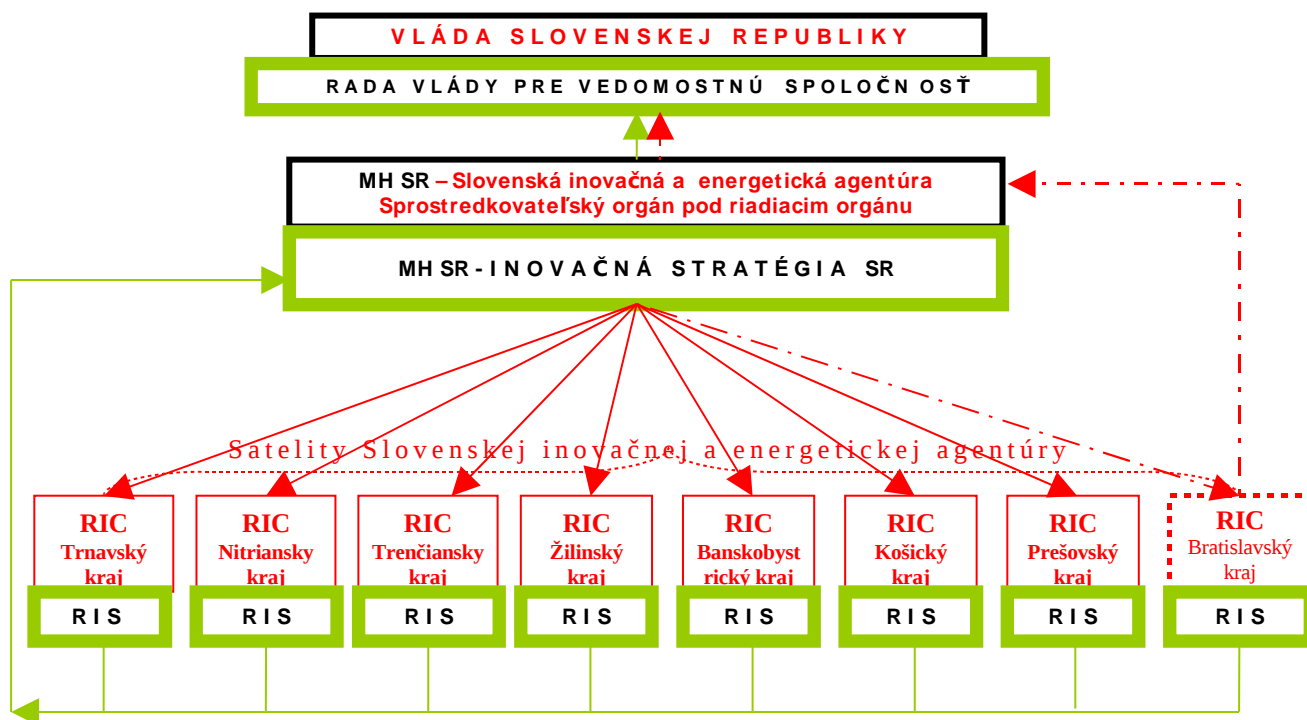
VLÁDA SLOVENSKEJ REPUBLIKY

RADA VLÁDY PRE VEDOMOSTNÚ SPOLOČNOSŤ

MH SR – Slovenská inovačná a energetická agentúra
Sprostredkovateľský orgán pod riadiacim orgánu

MH SR - INOVAČNÁ STRATÉGIA SR

Satelity Slovenskej inovačnej a energetickej agentúry

RIC Trnavský kraj

RIS

RIC Nitriansky kraj

RIS

RIC Trenčiansky kraj

RIS

RIC Žilinský kraj

RIS

RIC Banskobystrický kraj

RIS

RIC Košický kraj

RIS

RIC Prešovský kraj

RIS

RIC Bratislavský kraj

RIS